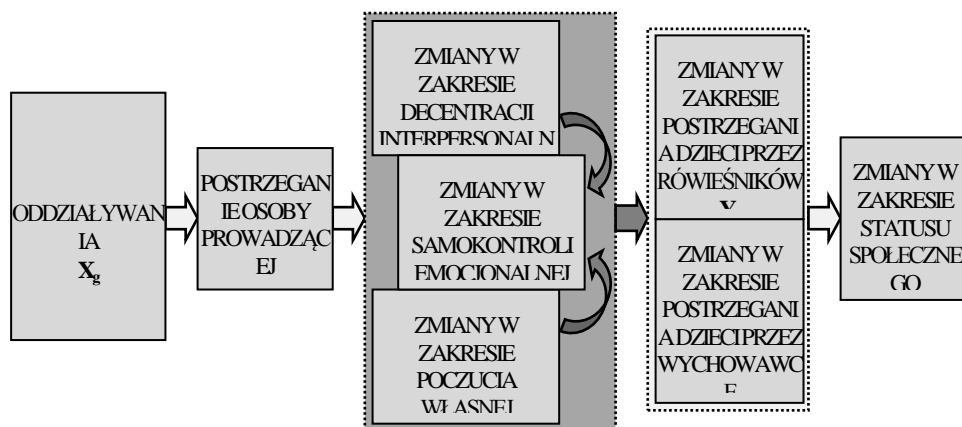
ODDZIAŁYWANIA $X_g$

POSTRZEGANIE OSOBY PROWADZĄCEJ

ZMIANY W ZAKRESIE DECENTRACJI INTERPERSONALN

ZMIANY W ZAKRESIE SAMOKONTROLI EMOCJONALNEJ

ZMIANY W ZAKRESIE POCZUCIA WŁASNEJ

ZMIANY W ZAKRESIE POSTRZEGANIA DZIECI PRZEZ RÓWIEŚNIKÓW X

ZMIANY W ZAKRESIE POSTRZEGANIA DZIECI PRZEZ WYCHOWAWCE

ZMIANY W ZAKRESIE STATUSU SPOŁECZNEGO